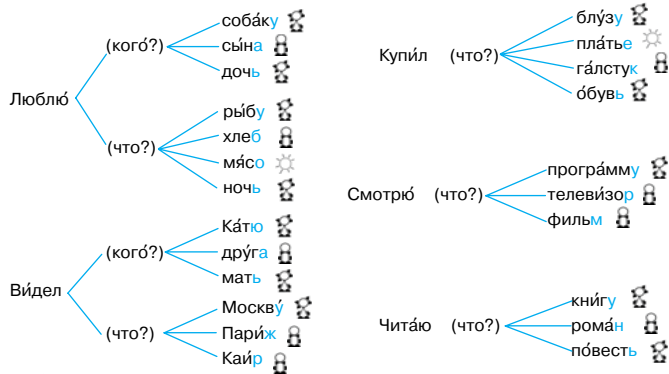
Люблю́ (кого́?) соба́ку сы́на дочь
(что?) ры́бу хлеб мя́со ночь

Ви́дел (кого́?) Ка́тю дру́га мать
(что?) Москву́ Пари́ж Каи́р

Купи́л (что?) блу́зу пла́тье га́лстук о́бувь

Смотрю́ (что?) програ́мму телеви́зор фильм

Чита́ю (что?) кни́гу рома́н по́весть